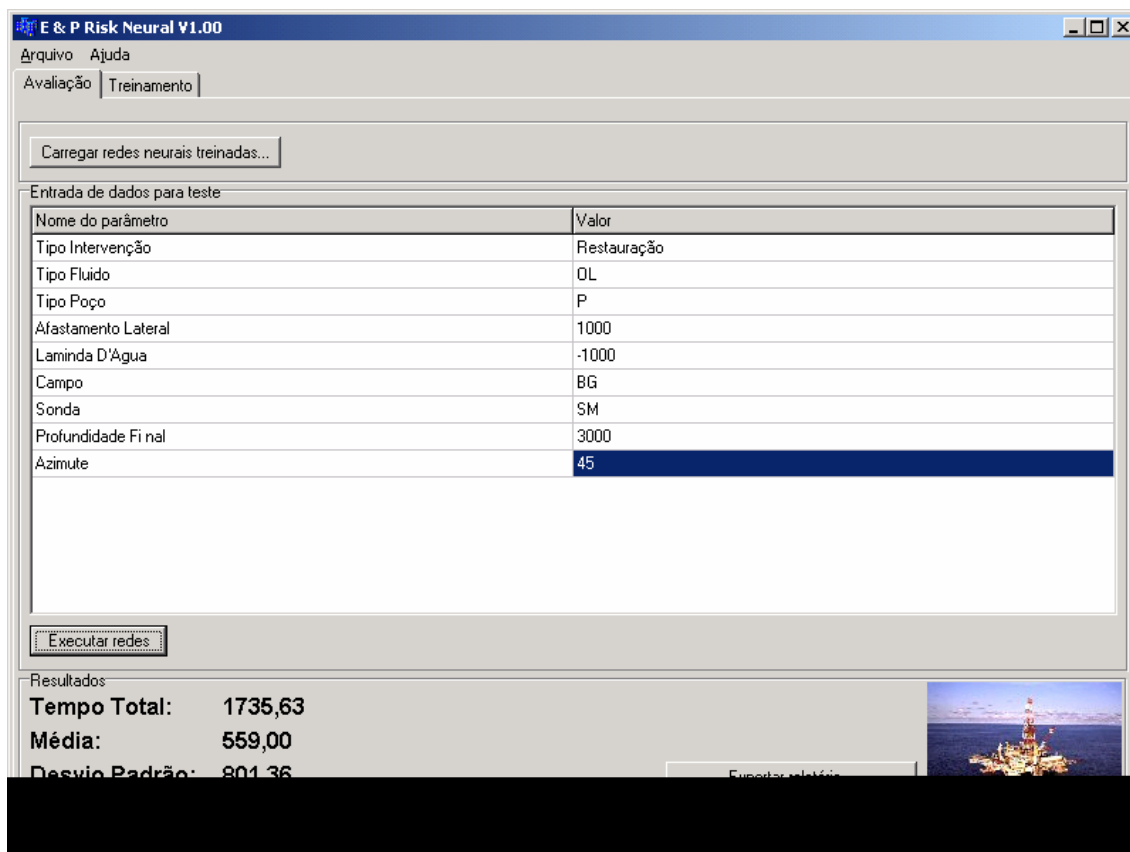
E & P Risk Neural V1.00

Arquivo Ajuda

Avaliação | Treinamento

Carregar redes neurais treinadas...

Entrada de dados para teste

| Nome do parâmetro | Valor |
|---|---|
| Tipo Intervenção | Restauração |
| Tipo Fluido | OL |
| Tipo Poço | P |
| Afastamento Lateral | 1000 |
| Laminda D'Agua | -1000 |
| Campo | BG |
| Sonda | SM |
| Profundidade Fi nal | 3000 |
| Azimute | 45 |

Executar redes

Resultados

Tempo Total: 1735,63

Média: 559,00

Desvio Padrão: 801,36

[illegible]